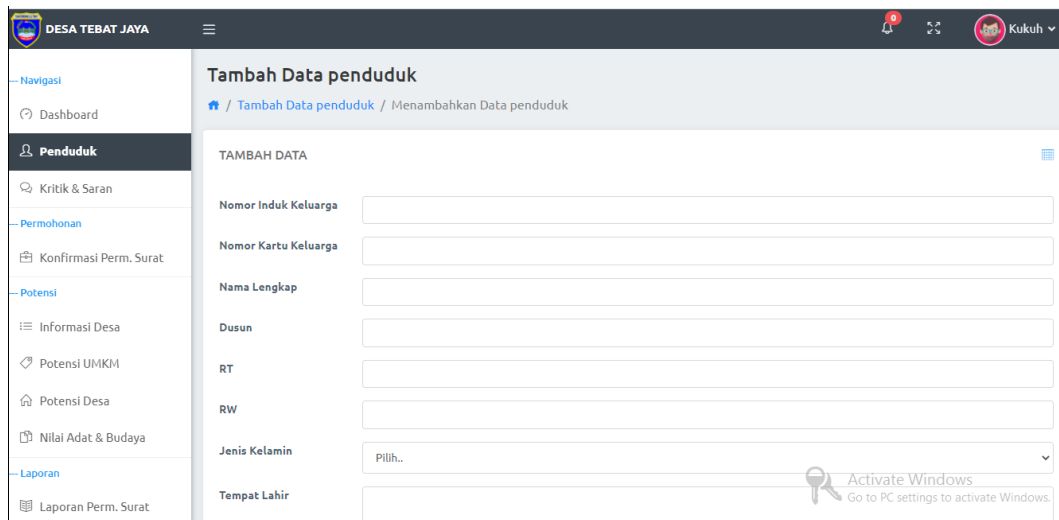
DESA TEBAT JAYA

0

Kukuh

Navigasi

Dashboard

Penduduk

Kritik & Saran

Permohonan

Konfirmasi Perm. Surat

Potensi

Informasi Desa

Potensi UMKM

Potensi Desa

Nilai Adat & Budaya

Laporan

Laporan Perm. Surat

Tambah Data penduduk

/ Tambah Data penduduk / Menambahkan Data penduduk

TAMBAH DATA

Nomor Induk Keluarga

Nomor Kartu Keluarga

Nama Lengkap

Dusun

RT

RW

Jenis Kelamin

Pilih..

Tempat Lahir

Activate Windows
Go to PC settings to activate Windows.